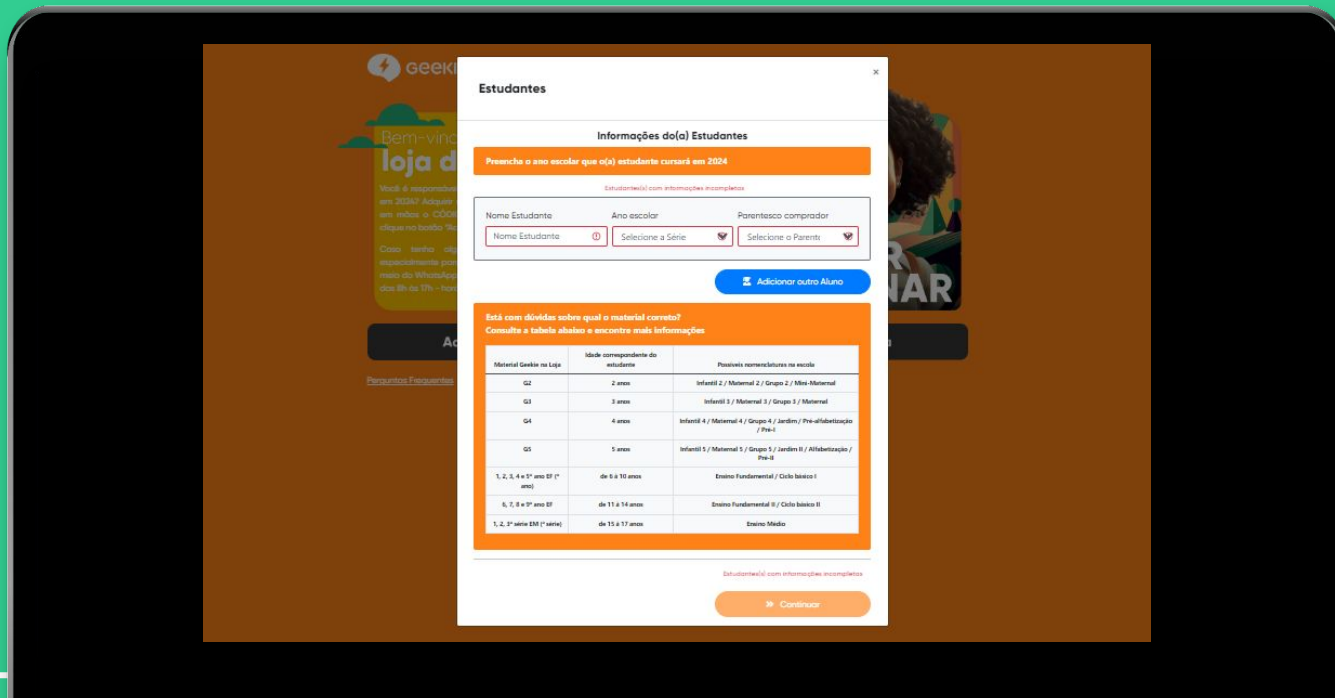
GEEKI

Bem-vinc
loja d

Você é responsá
em 2024? Adquir
em mãos o CÓDI
clique no botão "R

Caso tenha dú
especialmente par
meio do WhatsApp
das 8h às 17h - hor

Ac

Perguntas Frequentes

R
NAR

a

Estudantes

×

Informações do(a) Estudantes

Preencha o ano escolar que o(a) estudante cursará em 2024

Estudantes(s) com informações incompletas

Nome Estudante
Nome Estudante

Ano escolar
Selecione a Série

Parentesco comprador
Selecione o Parente

Adicionar outro Aluno

Está com dúvidas sobre qual o material correto?
Consulte a tabela abaixo e encontre mais informações

| Material Geekie na Loja | Idade correspondente do estudante | Possíveis nomenclaturas na escola |
|---|---|---|
| G2 | 2 anos | Infantil 2 / Maternal 2 / Grupo 2 / Mini-Maternal |
| G3 | 3 anos | Infantil 3 / Maternal 3 / Grupo 3 / Maternal |
| G4 | 4 anos | Infantil 4 / Maternal 4 / Grupo 4 / Jardim / Pré-alfabetização / Pré-I |
| G5 | 5 anos | Infantil 5 / Maternal 5 / Grupo 5 / Jardim II / Alfabetização / Pré-II |
| 1, 2, 3, 4 e 5º ano EF (º ano) | de 6 à 10 anos | Ensino Fundamental / Ciclo básico I |
| 6, 7, 8 e 9º ano EF | de 11 à 14 anos | Ensino Fundamental II / Ciclo básico II |
| 1, 2, 3º série EM (º série) | de 15 à 17 anos | Ensino Médio |

Estudantes(s) com informações incompletas

Continuar